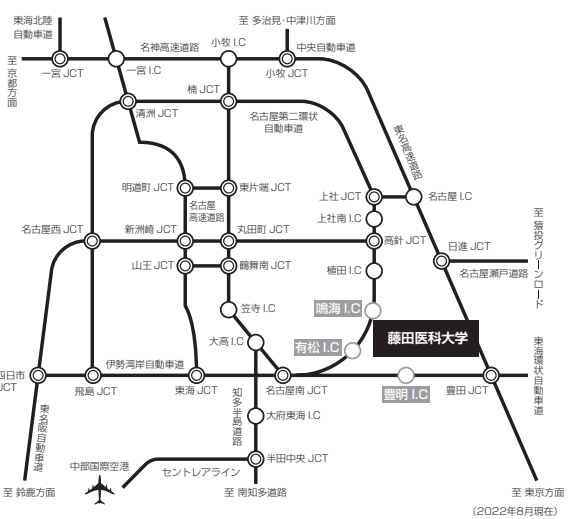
東海北陸自動車道

至 多治見・中津川方面

至京都方面

一宮 JCT

一宮 I.C

名神高速道路

小牧 I.C

中央自動車道

小牧 JCT

楠 JCT

清洲 JCT

名古屋第二環状自動車道

東名高速道路

明道町 JCT

東片端 JCT

名古屋高速道路

上社 JCT

名古屋 I.C

上社南 I.C

名古屋西 JCT

新洲崎 JCT

丸田町 JCT

高針 JCT

至 猿投グリーンロード

日進 JCT

山王 JCT

鶴舞南 JCT

植田 I.C

名古屋瀬戸道路

笠寺 I.C

鳴海 I.C

藤田医科大学

大高 I.C

有松 I.C

四日市 JCT

伊勢湾岸自動車道

東海環状自動車道

飛島 JCT

東海 JCT

名古屋南 JCT

豊明 I.C

豊田 JCT

知多半島道路

大府東海 I.C

東名阪自動車道

中部国際空港

半田中央 JCT

セントレアライン

至 鈴鹿方面

至 南知多道路

至 東京方面

(2022年8月現在)